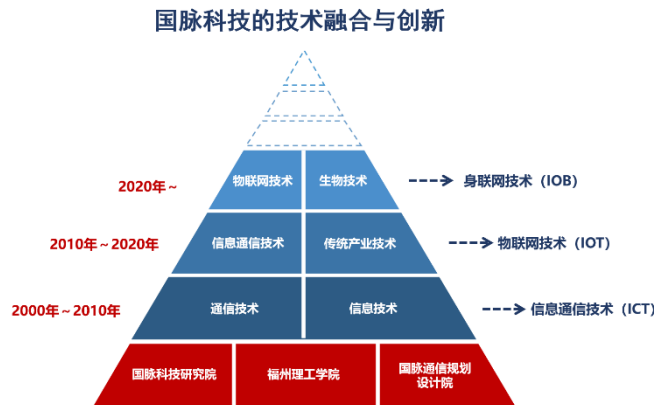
国脉科技的技术融合与创新

2020年～
物联网技术
生物技术
身联网技术（IOB)

2010年～2020年
信息通信技术
传统产业技术
物联网技术（IOT)

2000年～2010年
通信技术
信息技术
信息通信技术（ICT)

国脉科技研究院
福州理工学院
国脉通信规划设计院